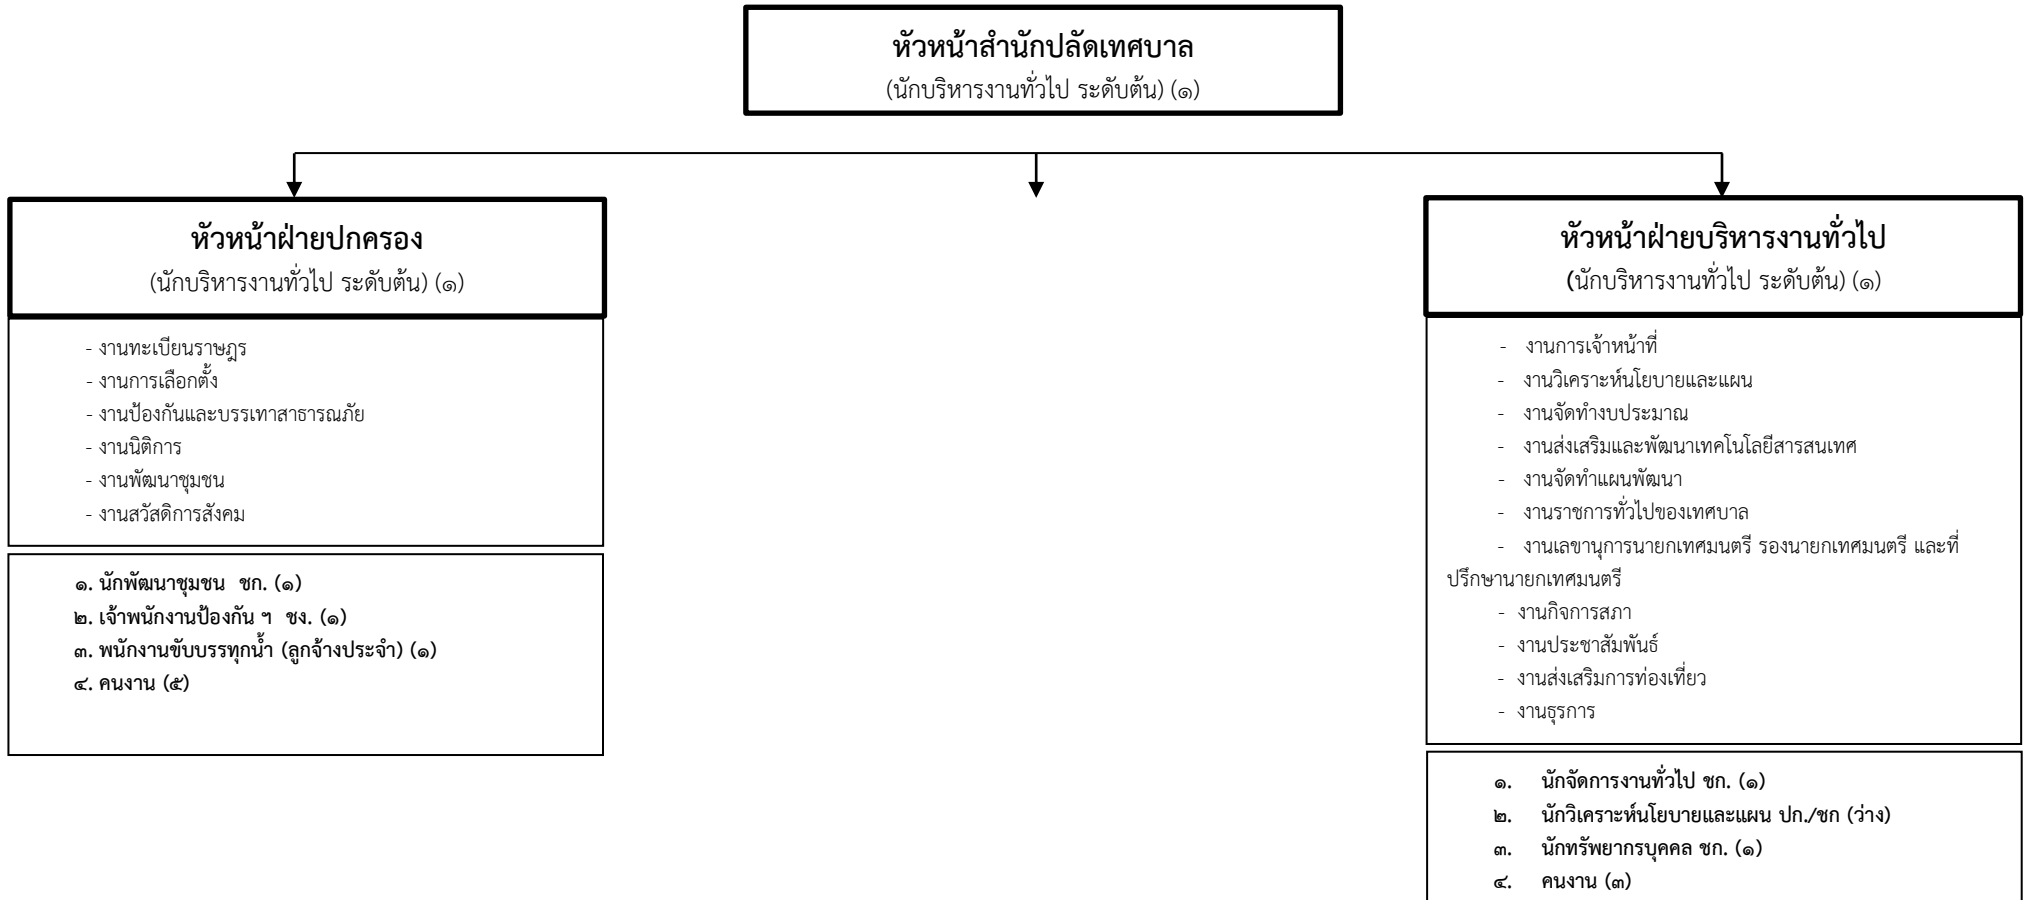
หัวหน้าสำนักปลัดเทศบาล
(นักบริหารงานทั่วไป ระดับต้น) (๑)

หัวหน้าฝ่ายปกครอง
(นักบริหารงานทั่วไป ระดับต้น) (๑)

- งานทะเบียนราษฎร
- งานการเลือกตั้ง
- งานป้องกันและบรรเทาสาธารณภัย
- งานนิติการ
- งานพัฒนาชุมชน
- งานสวัสดิการสังคม

๑. นักพัฒนาชุมชน ชก. (๑)
๒. เจ้าพนักงานป้องกัน ฯ ชง. (๑)
๓. พนักงานขับบรรทุกน้ำ (ลูกจ้างประจำ) (๑)
๔. คนงาน (๕)

หัวหน้าฝ่ายบริหารงานทั่วไป
(นักบริหารงานทั่วไป ระดับต้น) (๑)

- งานการเจ้าหน้าที่
- งานวิเคราะห์นโยบายและแผน
- งานจัดทำงบประมาณ
- งานส่งเสริมและพัฒนาเทคโนโลยีสารสนเทศ
- งานจัดทำแผนพัฒนา
- งานราชการทั่วไปของเทศบาล
- งานเลขานุการนายกเทศมนตรี รองนายกเทศมนตรี และที่ปรึกษานายกเทศมนตรี
- งานกิจการสภา
- งานประชาสัมพันธ์
- งานส่งเสริมการท่องเที่ยว
- งานธุรการ

๑. นักจัดการงานทั่วไป ชก. (๑)
๒. นักวิเคราะห์นโยบายและแผน ปก./ชก (ว่าง)
๓. นักทรัพยากรบุคคล ชก. (๑)
๔. คนงาน (๓)